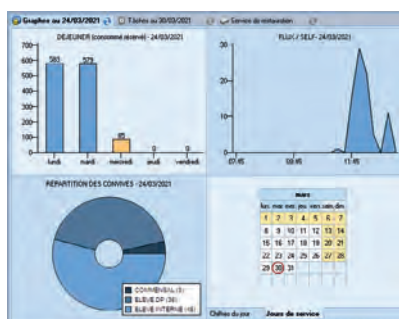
Graphes au 24/03/2021 | Tâches au 30/03/2021 | Service de restauration

DEJEUNER (consommé réservé) - 24/03/2021

700
600
500
400
300
200
100
0

583
579
85
0
0

lundi
mardi
mercredi
jeudi
vendredi

FLUX / SELF - 24/03/2021

07:45
09:45
11:45

RÉPARTITION DES CONVIVES - 24/03/2021

COMMENSAL (3)
ELEVE DP (38)
ELEVE INTERNE (45)

mars

| lun. | mar. | mer. | jeu. | ven. | sam. | dim. |
|---|---|---|---|---|---|---|
| 1 | 2 | 3 | 4 | 5 | 6 | 7 |
| 8 | 9 | 10 | 11 | 12 | 13 | 14 |
| 15 | 16 | 17 | 18 | 19 | 20 | 21 |
| 22 | 23 | 24 | 25 | 26 | 27 | 28 |
| 29 | 30 | 31 | | | | |

Chiffres du jour | Jours de service